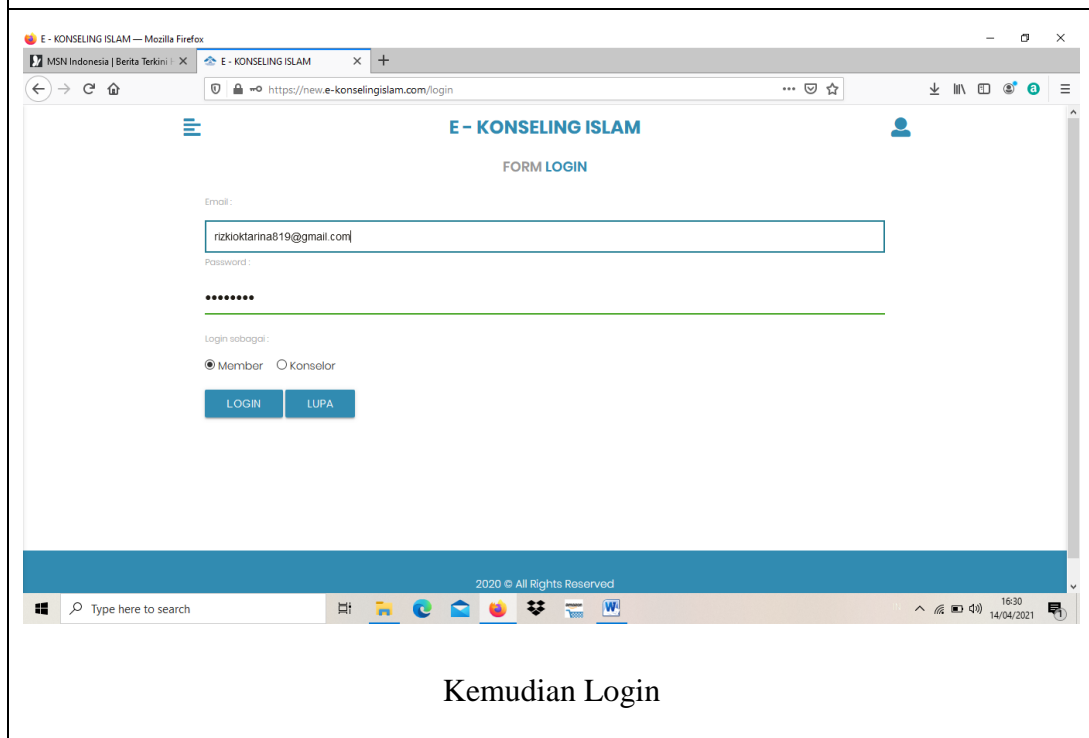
E - KONSELING ISLAM — Mozilla Firefox

MSN Indonesia | Berita Terkini I ×
E - KONSELING ISLAM ×
+

https://new.e-konselingislam.com/login

E - KONSELING ISLAM

FORM LOGIN

Email :

rizkioktarina819@gmail.com

Password :

••••••••

Login sebagai :

Member Konselor

LOGIN LUPA

2020 © All Rights Reserved

Type here to search

16:30
14/04/2021

Kemudian Login